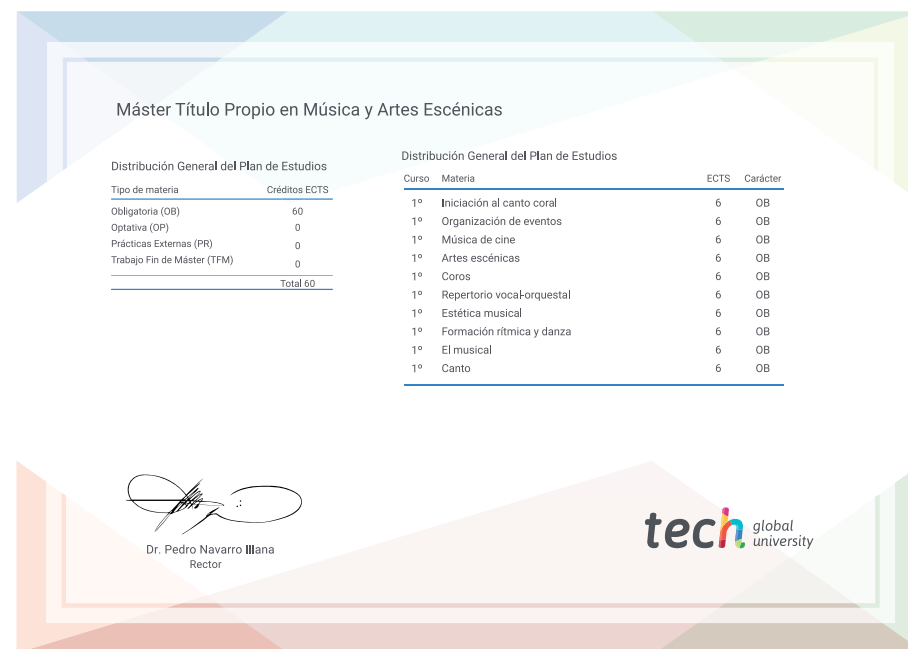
Máster Título Propio en Música y Artes Escénicas

Distribución General del Plan de Estudios

| Tipo de materia | Créditos ECTS |
|---|---|
| Obligatoria (OB) | 60 |
| Optativa (OP) | 0 |
| Prácticas Externas (PR) | 0 |
| Trabajo Fin de Máster (TFM) | 0 |
| | Total 60 |

Distribución General del Plan de Estudios

| Curso | Materia | ECTS | Carácter |
|---|---|---|---|
| 1º | Iniciación al canto coral | 6 | OB |
| 1º | Organización de eventos | 6 | OB |
| 1º | Música de cine | 6 | OB |
| 1º | Artes escénicas | 6 | OB |
| 1º | Coros | 6 | OB |
| 1º | Repertorio vocal-orquestal | 6 | OB |
| 1º | Estética musical | 6 | OB |
| 1º | Formación rítmica y danza | 6 | OB |
| 1º | El musical | 6 | OB |
| 1º | Canto | 6 | OB |

Dr. Pedro Navarro Illana
Rector

tech global university